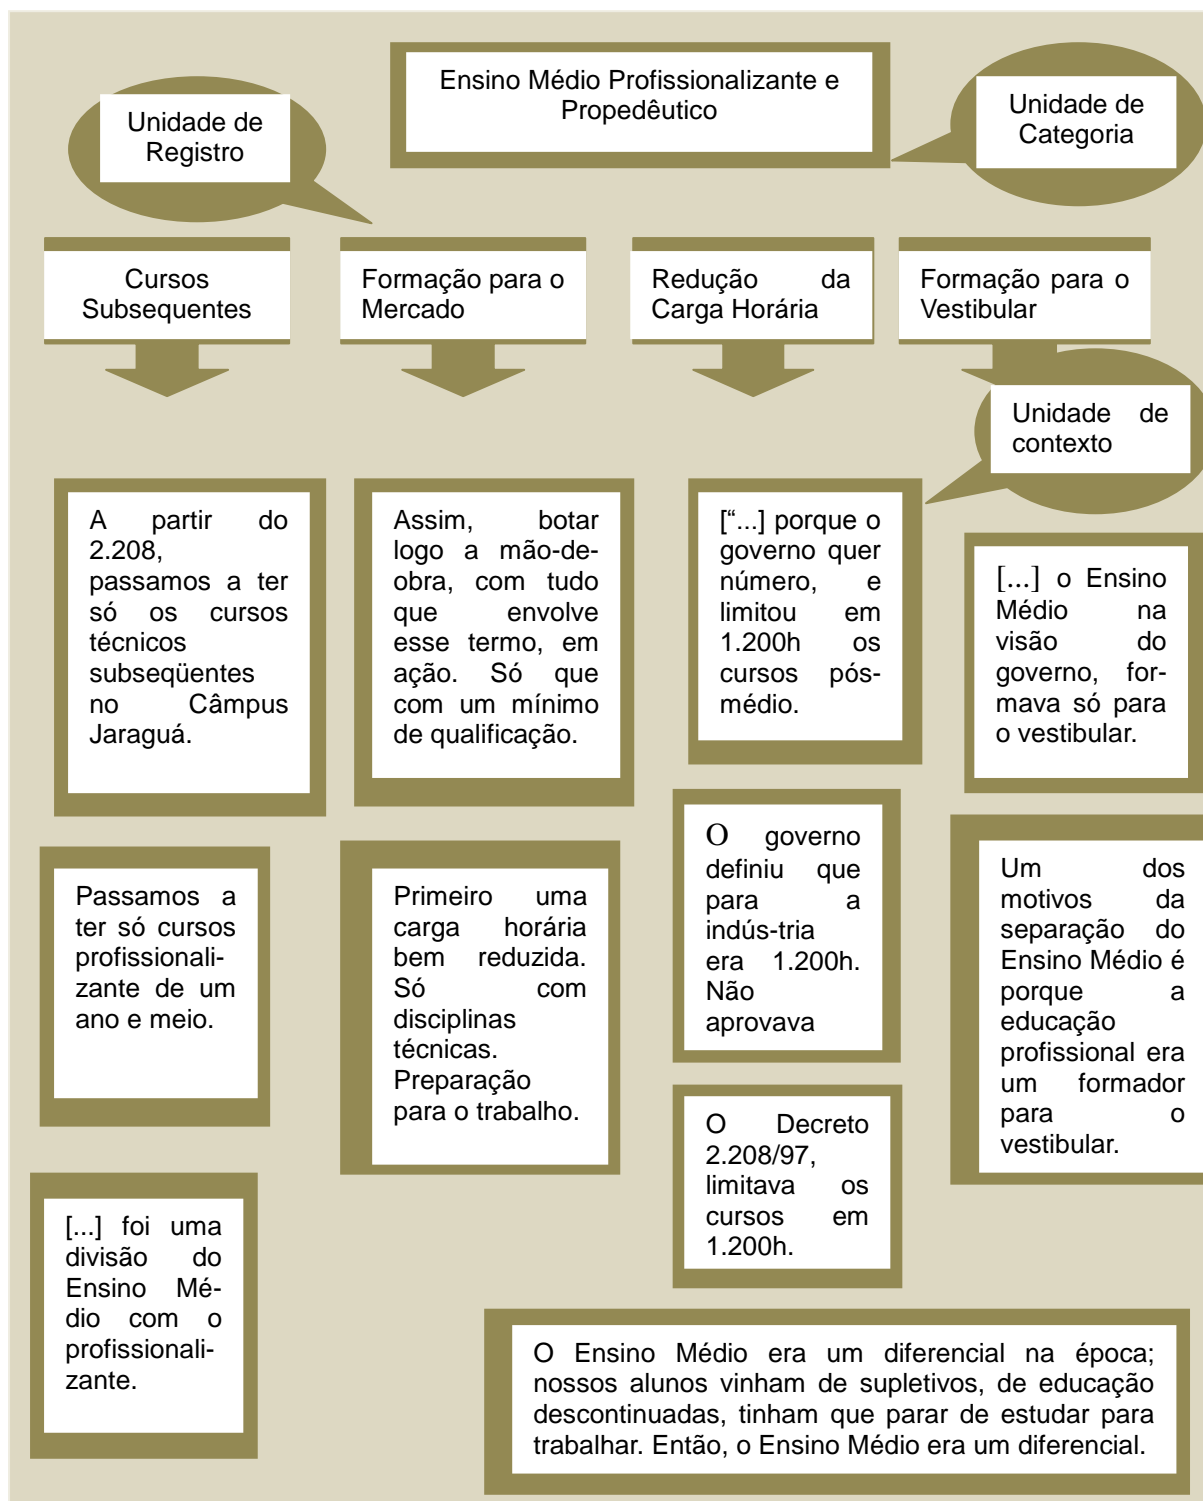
Ensino Médio Profissionalizante e Propedêutico

Unidade de Registro

Unidade de Categoria

Cursos Subsequentes

Formação para o Mercado

Redução da Carga Horária

Formação para o Vestibular

Unidade de contexto

A partir do 2.208, passamos a ter só os cursos técnicos subseqüentes no Câmpus Jaraguá.

Assim, botar logo a mão-de-obra, com tudo que envolve esse termo, em ação. Só que com um mínimo de qualificação.

["...] porque o governo quer número, e limitou em 1.200h os cursos pós-médio.

[...] o Ensino Médio na visão do governo, formava só para o vestibular.

Passamos a ter só cursos profissionalizante de um ano e meio.

Primeiro uma carga horária bem reduzida. Só com disciplinas técnicas. Preparação para o trabalho.

O governo definiu que para a indús-tria era 1.200h. Não aprovava

Um dos motivos da separação do Ensino Médio é porque a educação profissional era um formador para o vestibular.

[...] foi uma divisão do Ensino Médio com o profissionalizante.

O Decreto 2.208/97, limitava os cursos em 1.200h.

O Ensino Médio era um diferencial na época; nossos alunos vinham de supletivos, de educação descontinuadas, tinham que parar de estudar para trabalhar. Então, o Ensino Médio era um diferencial.